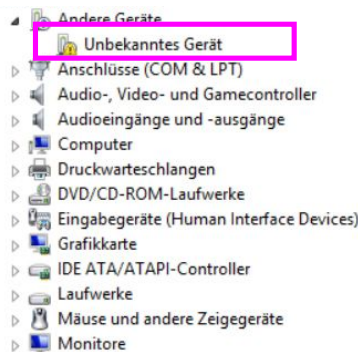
Andere Geräte
Unbekanntes Gerät
Anschlüsse (COM & LPT)
Audio-, Video- und Gamecontroller
Audioeingänge und -ausgänge
Computer
Druckwarteschlangen
DVD/CD-ROM-Laufwerke
Eingabegeräte (Human Interface Devices)
Grafikkarte
IDE ATA/ATAPI-Controller
Laufwerke
Mäuse und andere Zeigegeräte
Monitore